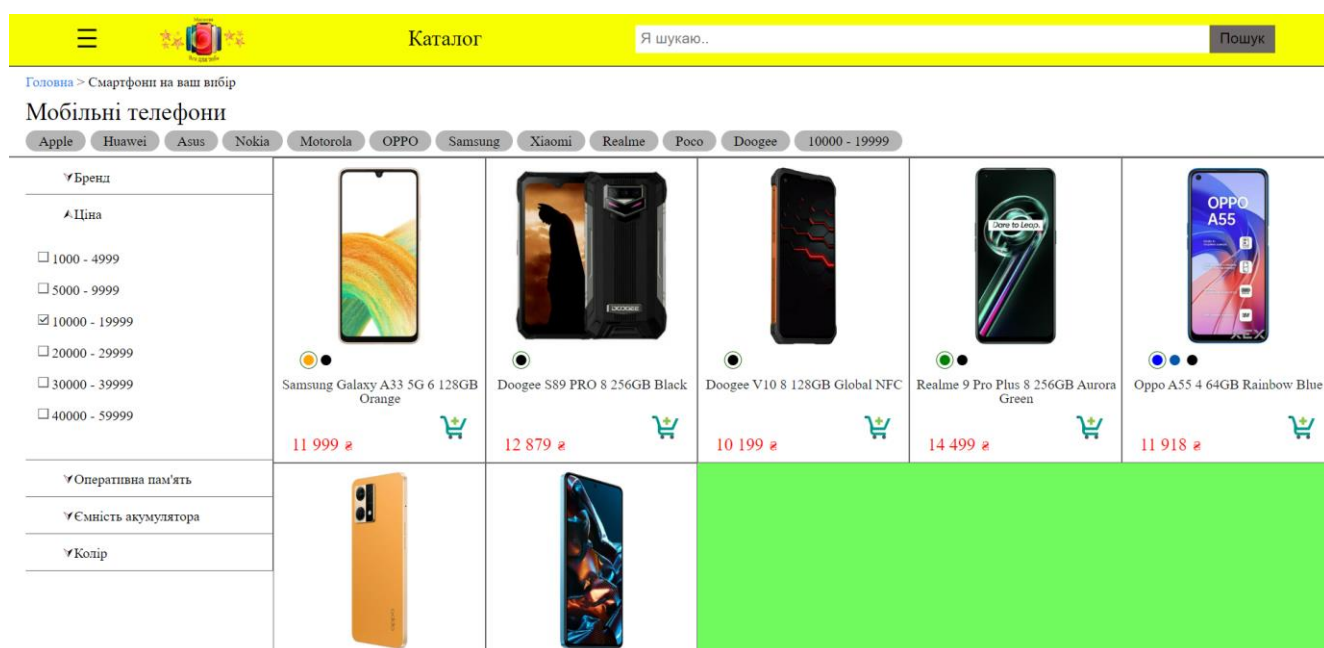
☰ Каталог Я шукаю.. Пошук

Головна > Смартфони на ваш вибір

Мобільні телефони

Apple Huawei Asus Nokia Motorola OPPO Samsung Xiaomi Realme Poco Doogee 10000 - 19999

Бренд

Ціна

☐ 1000 - 4999
☐ 5000 - 9999
☑ 10000 - 19999
☐ 20000 - 29999
☐ 30000 - 39999
☐ 40000 - 59999

Оперативна пам'ять

Ємність акумулятора

Колір

Samsung Galaxy A33 5G 6 128GB Orange
11 999 ₴

Doogee S89 PRO 8 256GB Black
12 879 ₴

Doogee V10 8 128GB Global NFC
10 199 ₴

Realme 9 Pro Plus 8 256GB Aurora Green
14 499 ₴

Oppo A55 4 64GB Rainbow Blue
11 918 ₴